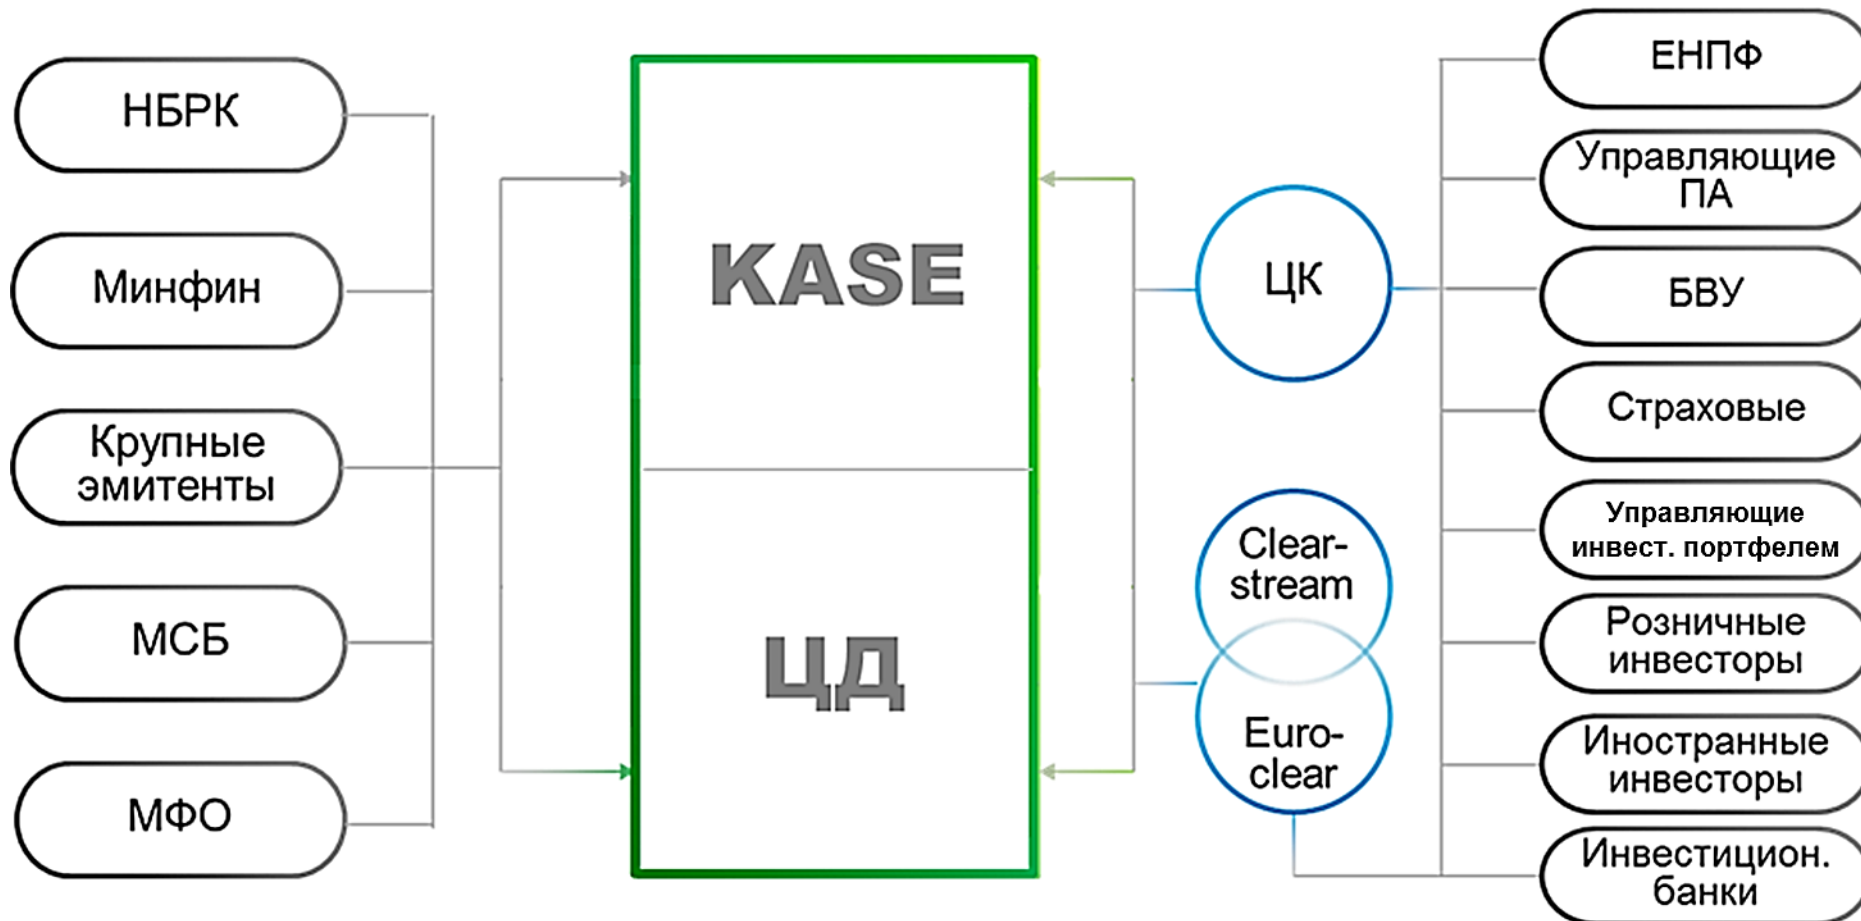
НБРК

Минфин

Крупные эмитенты

МСБ

МФО

KASE

ЦД

ЦК

Clear-stream

Euro-clear

ЕНПФ

Управляющие ПА

БВУ

Страховые

Управляющие инвест. портфелем

Розничные инвесторы

Иностранные инвесторы

Инвестицион. банки